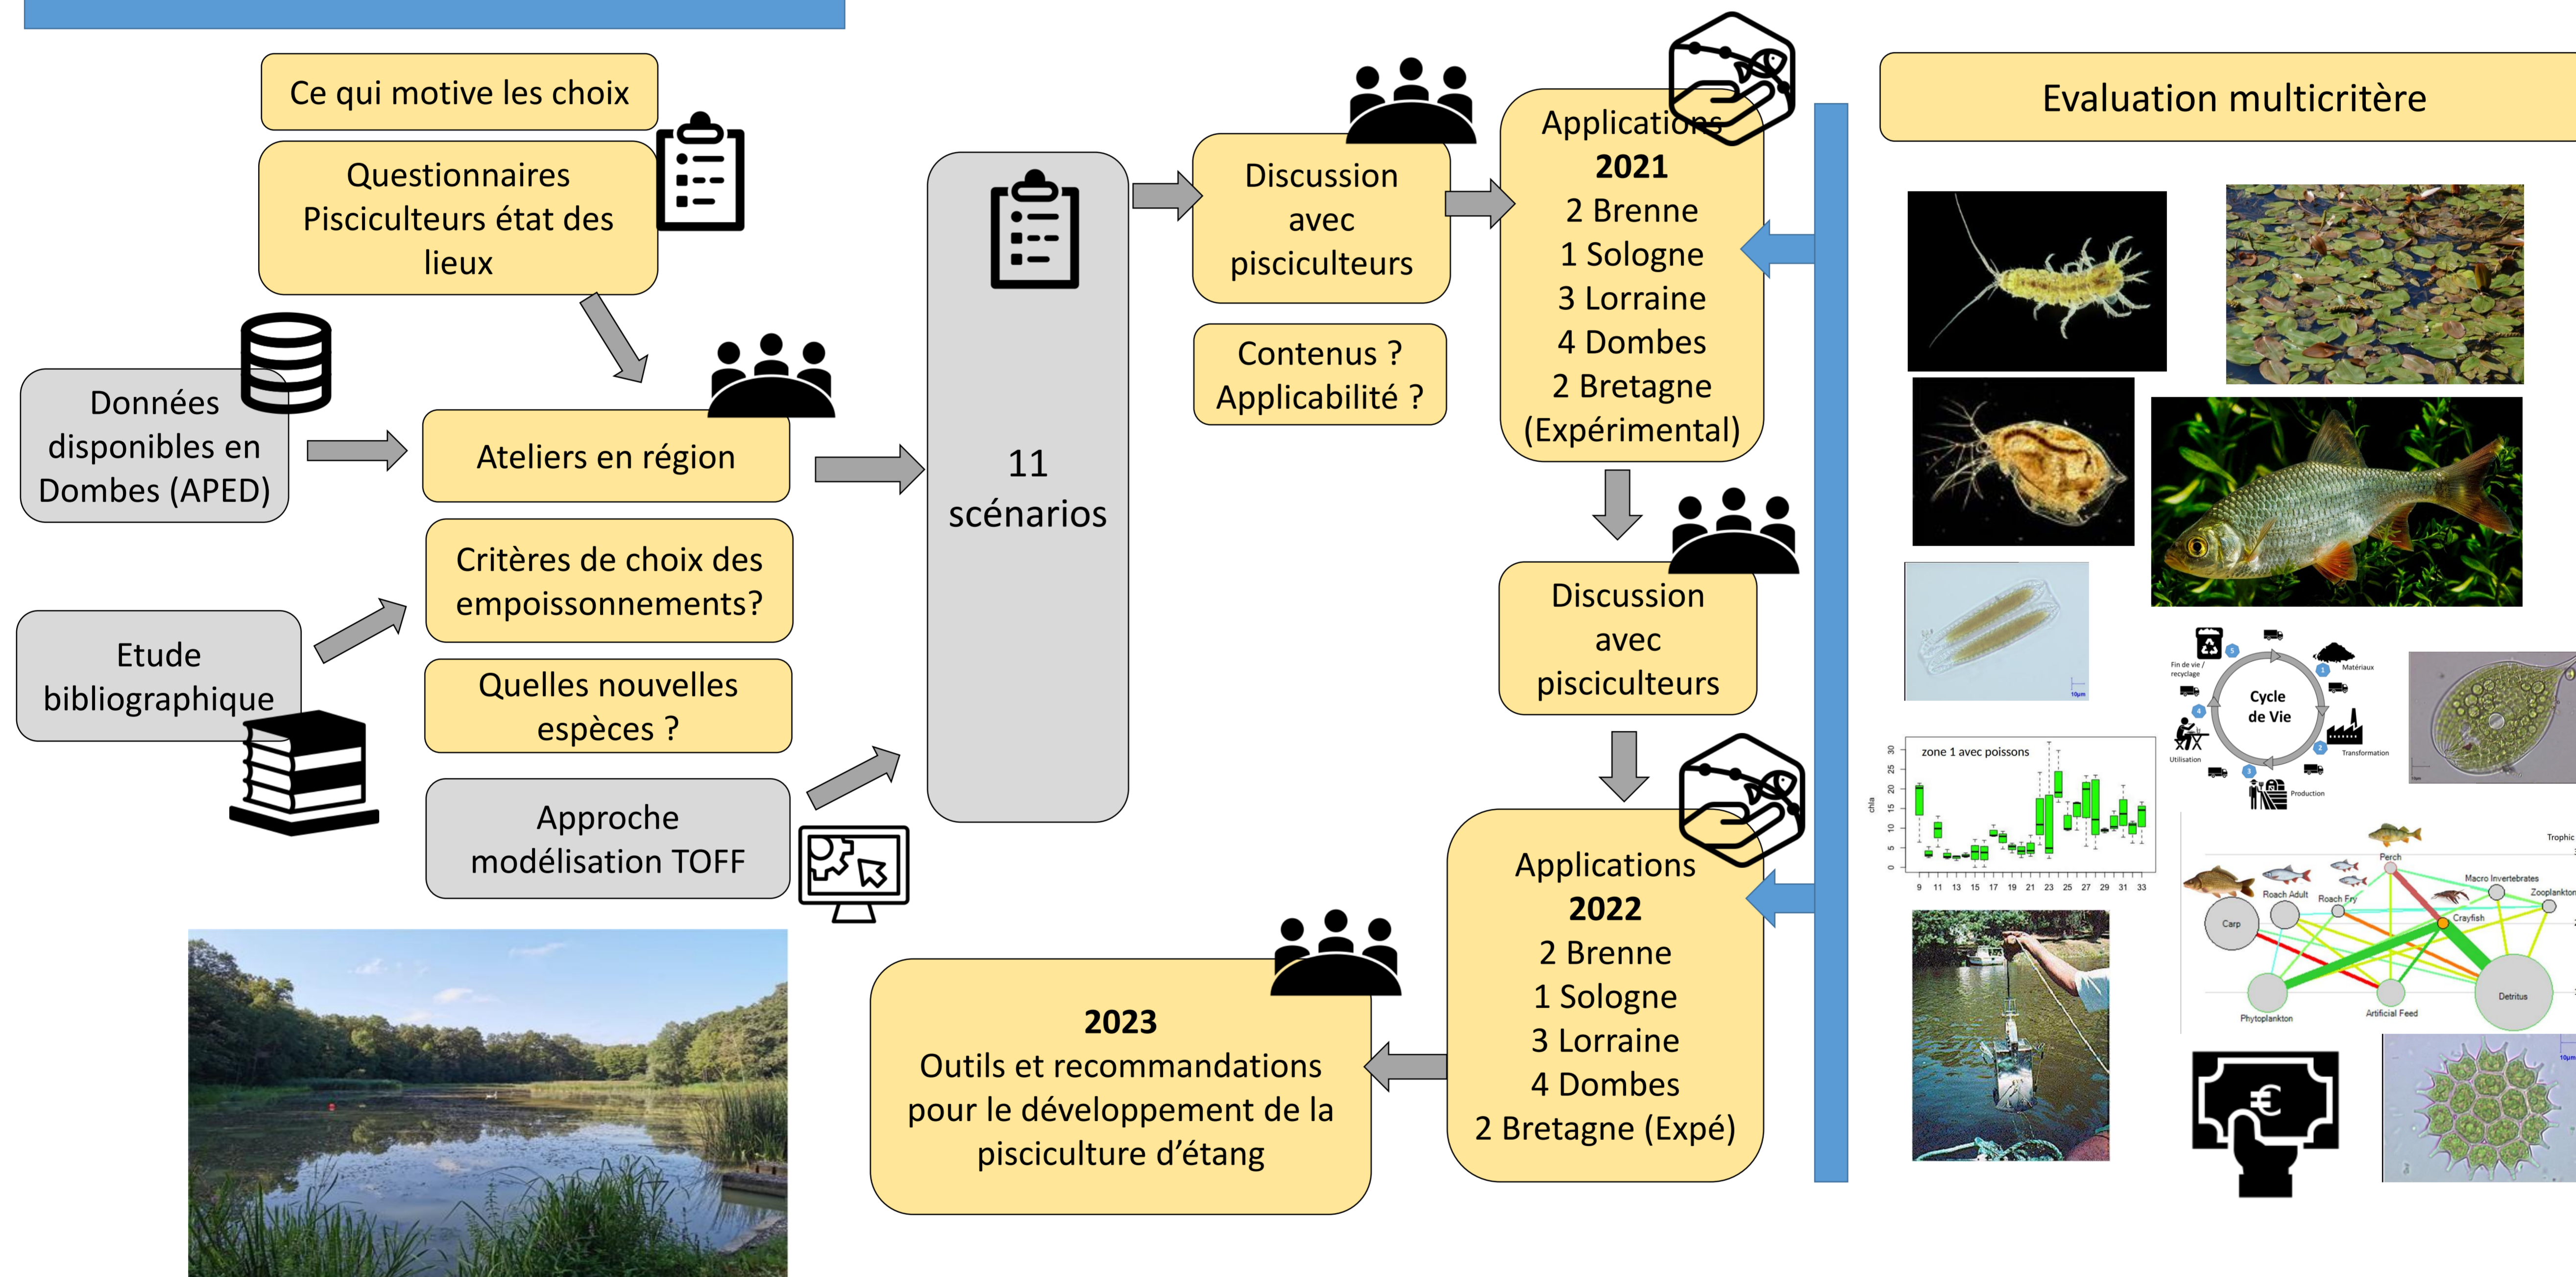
Ce qui motive les choix

Questionnaires Pisciculteurs état des lieux

Données disponibles en Dombes (APED)

Ateliers en région

Critères de choix des empoissonnements?

Quelles nouvelles espèces ?

Etude bibliographique

Approche modélisation TOFF

11 scénarios

Discussion avec pisciculteurs

Contenus ? Applicabilité ?

Applications
**2021**
2 Brenne
1 Sologne
3 Lorraine
4 Dombes
2 Bretagne (Expérimental)

Discussion avec pisciculteurs

Applications
**2022**
2 Brenne
1 Sologne
3 Lorraine
4 Dombes
2 Bretagne (Expé)

**2023**
Outils et recommandations pour le développement de la pisciculture d'étang

Evaluation multicritère

Cycle de Vie

Fin de vie / recyclage

Matériaux

Transformation

Production

Utilisation

zone 1 avec poissons

chla

0 5 10 15 20 25 30

9 11 13 15 17 19 21 23 25 27 29 31 33

Perch

Trophic

Macro Invertebrates

Zooplankton

Roach Adult

Roach Fry

Crayfish

Carp

Detritus

Phytoplankton

Artificial Feed

10µm

10µm

€